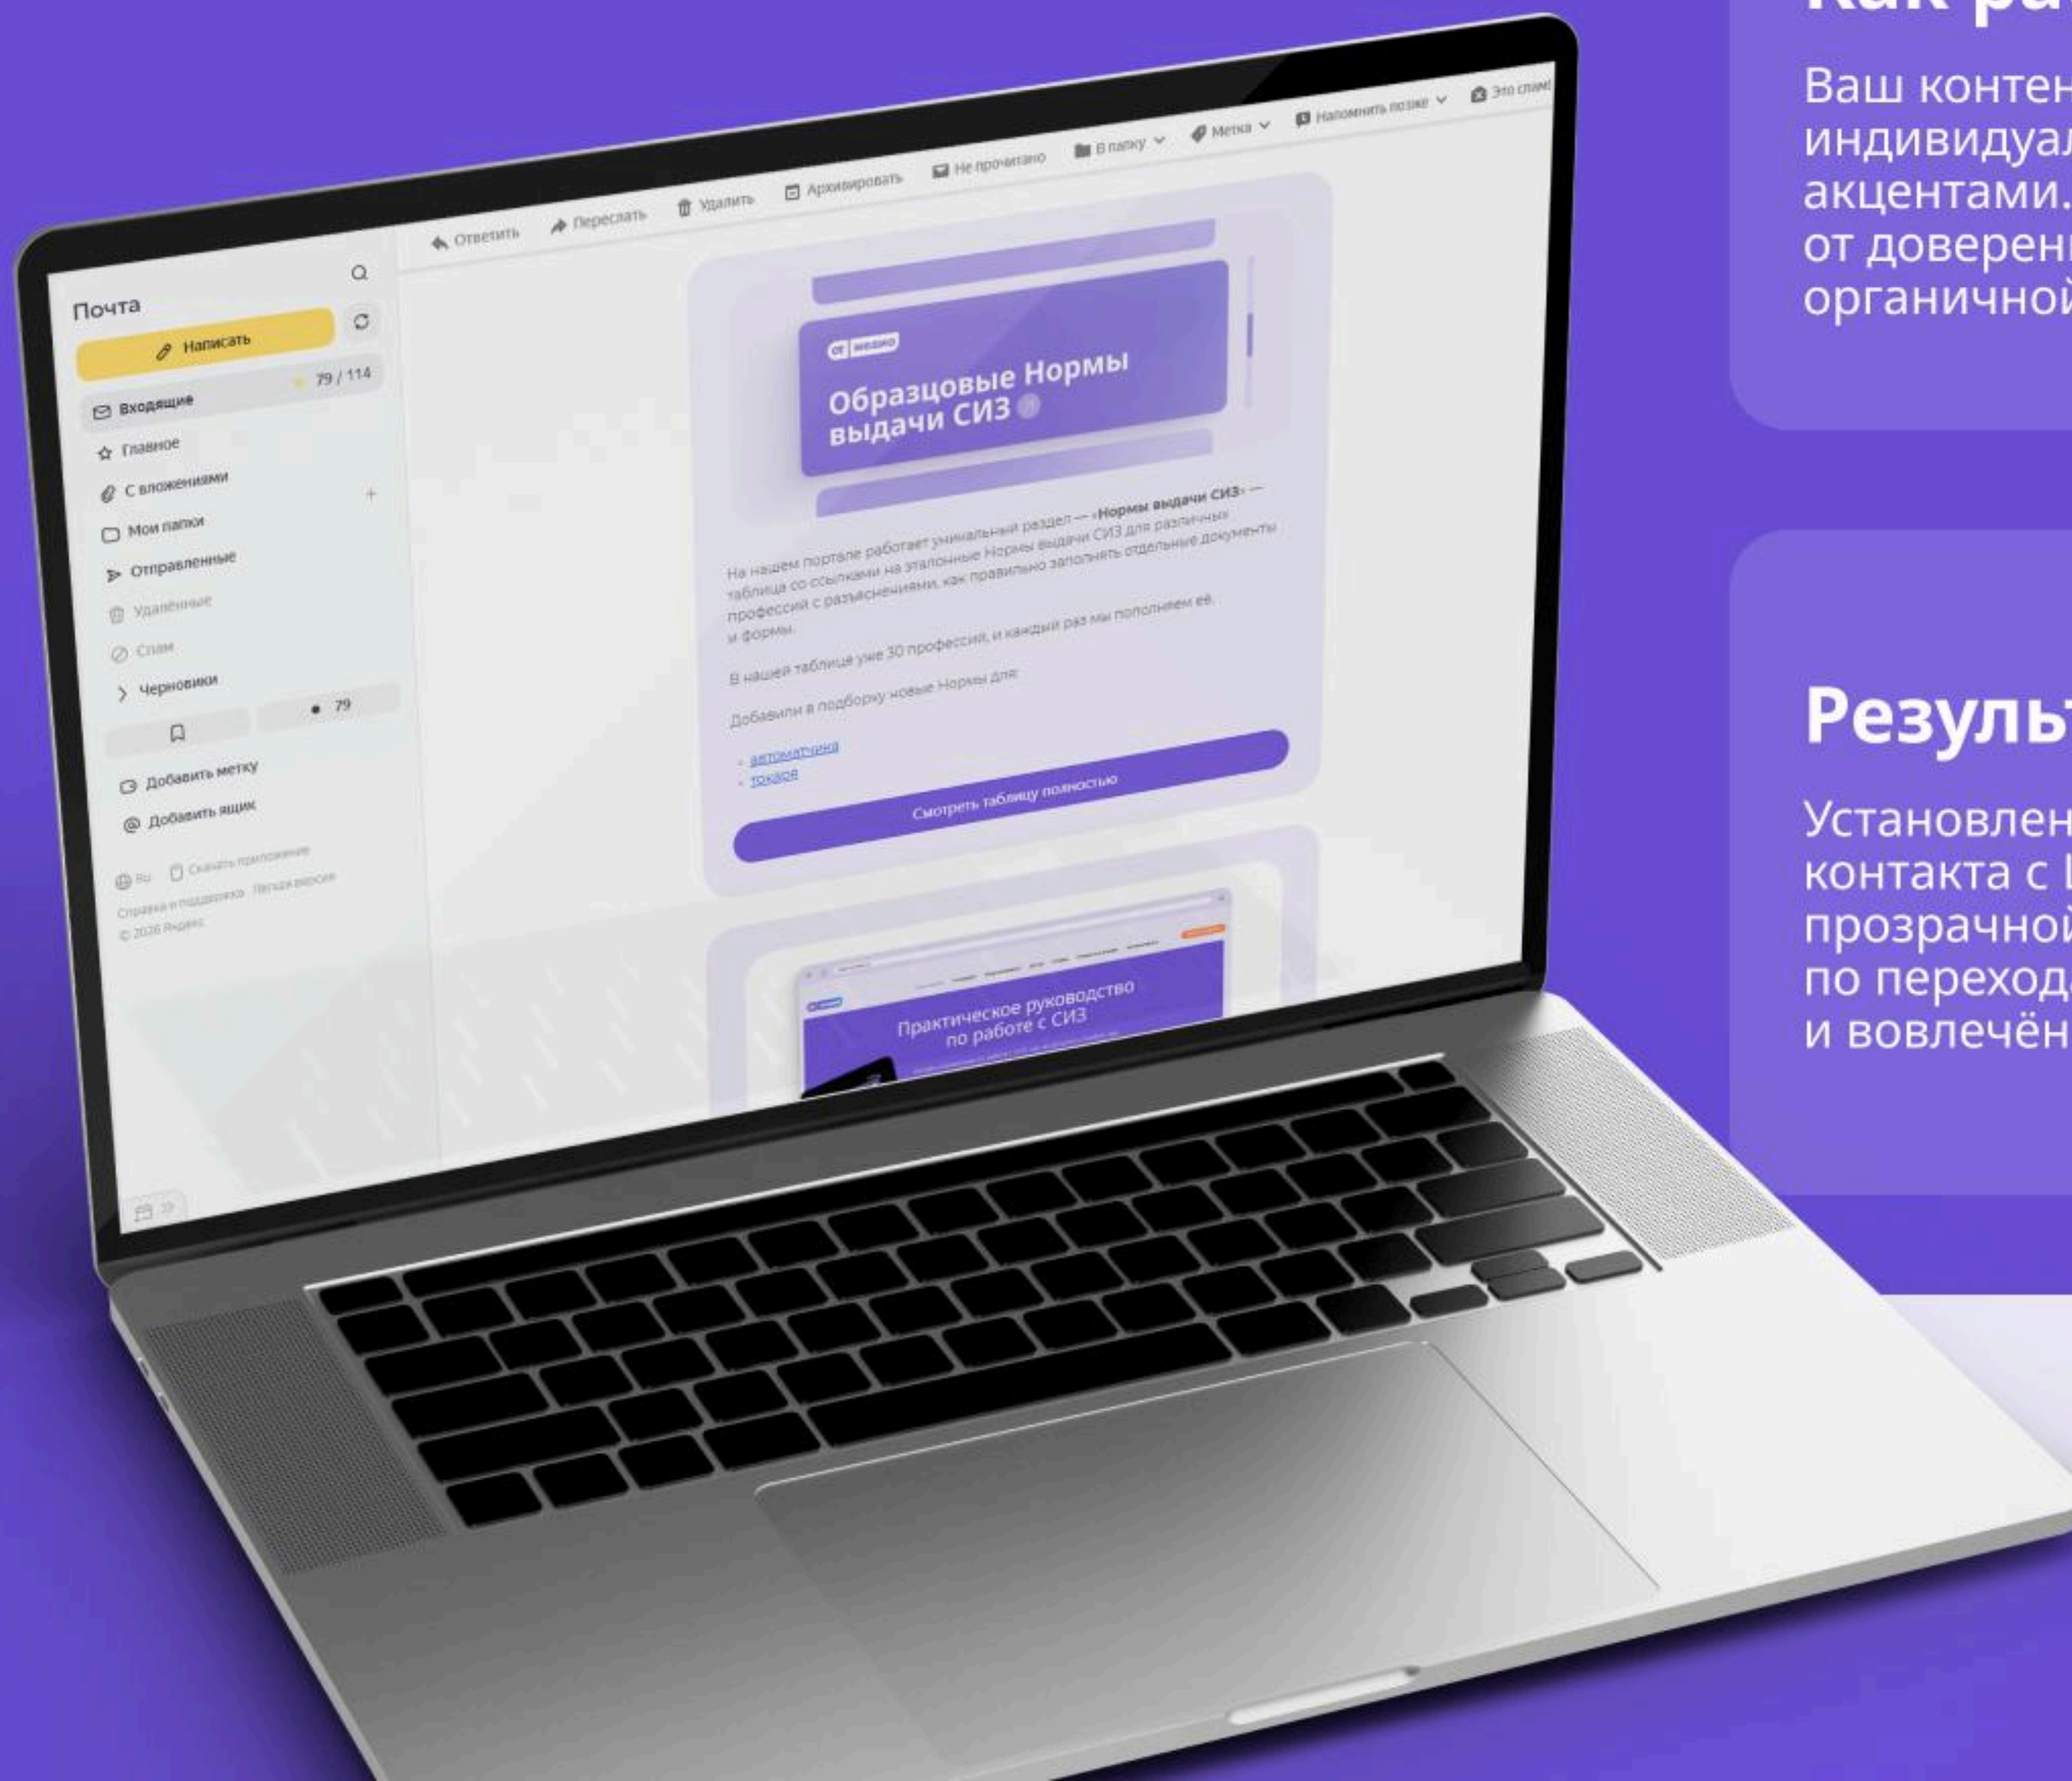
Почта

Написать

Входящие 79 / 114

Главное

С вложениями

Мои папки

Отправленные

Удалённые

Спам

Черновики

79

Добавить метку

Добавить ящик

Ru Скачать приложение

Справка и поддержка Легкая версия

© 2026 Яндекс

Ответить Переслать Удалить Архивировать Не прочитано В папку Метка Напомнить позже Это спам!

ОТ медиа

Образцовые Нормы выдачи СИЗ

На нашем портале работает уникальный раздел — «Нормы выдачи СИЗ» — таблица со ссылками на эталонные Нормы выдачи СИЗ для различных профессий с разъяснениями, как правильно заполнять отдельные документы и формы.

В нашей таблице уже 30 профессий, и каждый раз мы пополняем её.

Добавили в подборку новые Нормы для:

- автоматчика
- токаря

Смотреть таблицу полностью

Практическое руководство по работе с СИЗ

Как ра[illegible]

Ваш контен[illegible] индивидуал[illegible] акцентами.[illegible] от доверен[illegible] органичной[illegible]

Результ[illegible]

Установлен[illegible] контакта с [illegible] прозрачной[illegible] по переход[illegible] и вовлечён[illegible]